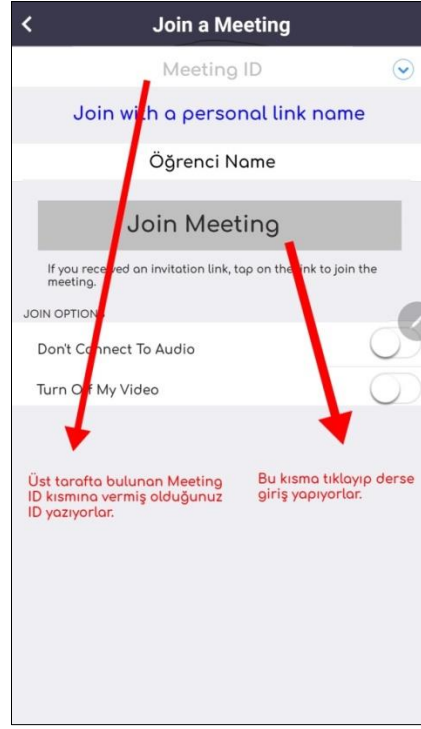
Join a Meeting

Meeting ID

Join with a personal link name

Öğrenci Name

Join Meeting

If you received an invitation link, tap on the link to join the meeting.

JOIN OPTIONS

Don't Connect To Audio

Turn Off My Video

Üst tarafta bulunan Meeting ID kısmına vermiş olduğunuz ID yazıyorlar.

Bu kısma tıklayıp derse giriş yapıyorlar.